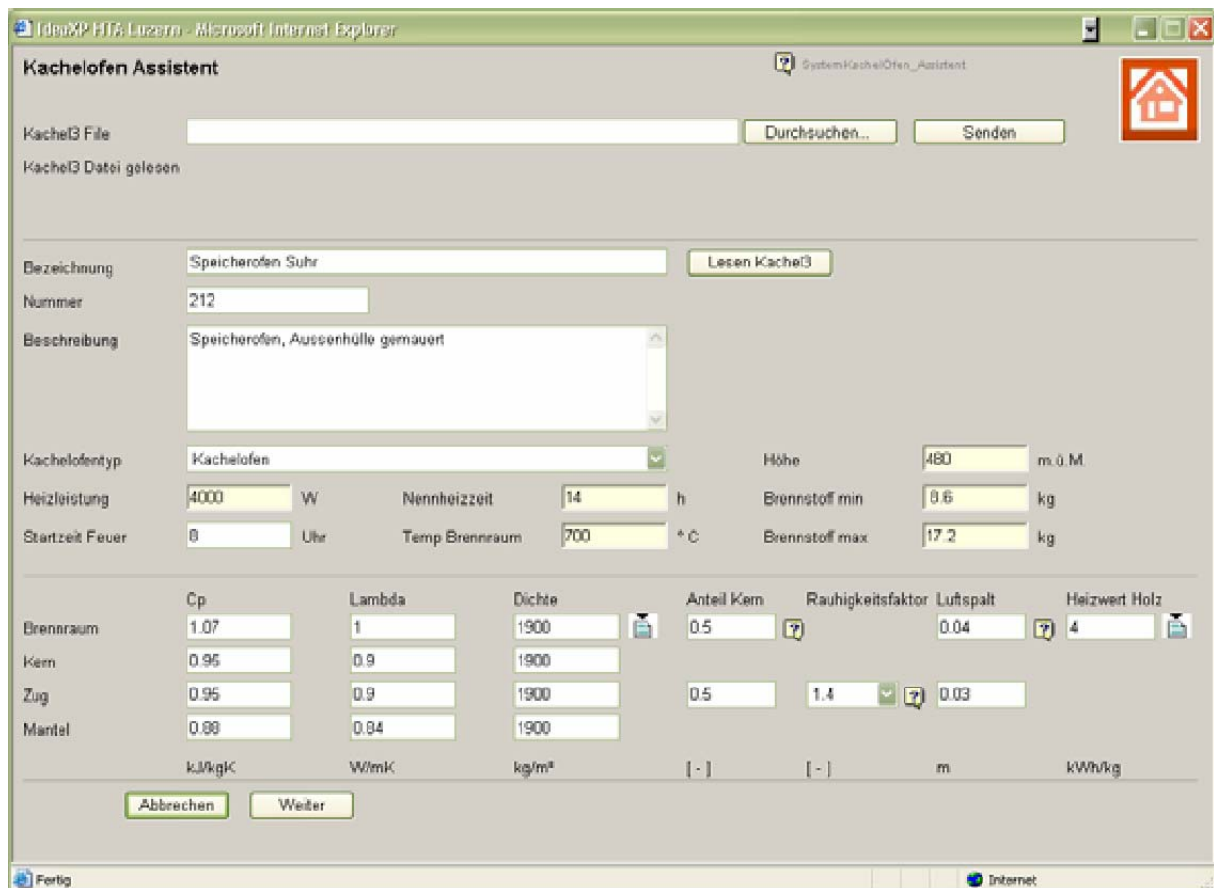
IdeaXP HTA Luzern - Microsoft Internet Explorer

Kachelofen Assistent

SystemKachelOfen_Assistent

Kachel3 File

Durchsuchen...

Senden

Kachel3 Datei gelesen

Bezeichnung

Speicherofen Suhr

Lesen Kachel3

Nummer

212

Beschreibung

Speicherofen, Aussenhülle gemauert

Kachelofentyp

Kachelofen

Höhe

480

m.ü.M.

Heizleistung

4000

W

Nennheizzeit

14

h

Brennstoff min

8.6

kg

Startzeit Feuer

8

Uhr

Temp Brennraum

700

° C

Brennstoff max

17.2

kg

| | Cp | Lambda | Dichte | Anteil Kern | Rauhigkeitsfaktor | Luftspalt | Heizwert Holz |
|---|---|---|---|---|---|---|---|
| Brennraum | 1.07 | 1 | 1900 | 0.5 | | 0.04 | 4 |
| Kern | 0.96 | 0.9 | 1900 | | | | |
| Zug | 0.95 | 0.9 | 1900 | 0.5 | 1.4 | 0.03 | |
| Mantel | 0.88 | 0.84 | 1900 | | | | |
| | kJ/kgK | W/mK | kg/m³ | [ - ] | [ - ] | m | kWh/kg |

Abbrechen

Weiter

Fertig

Internet